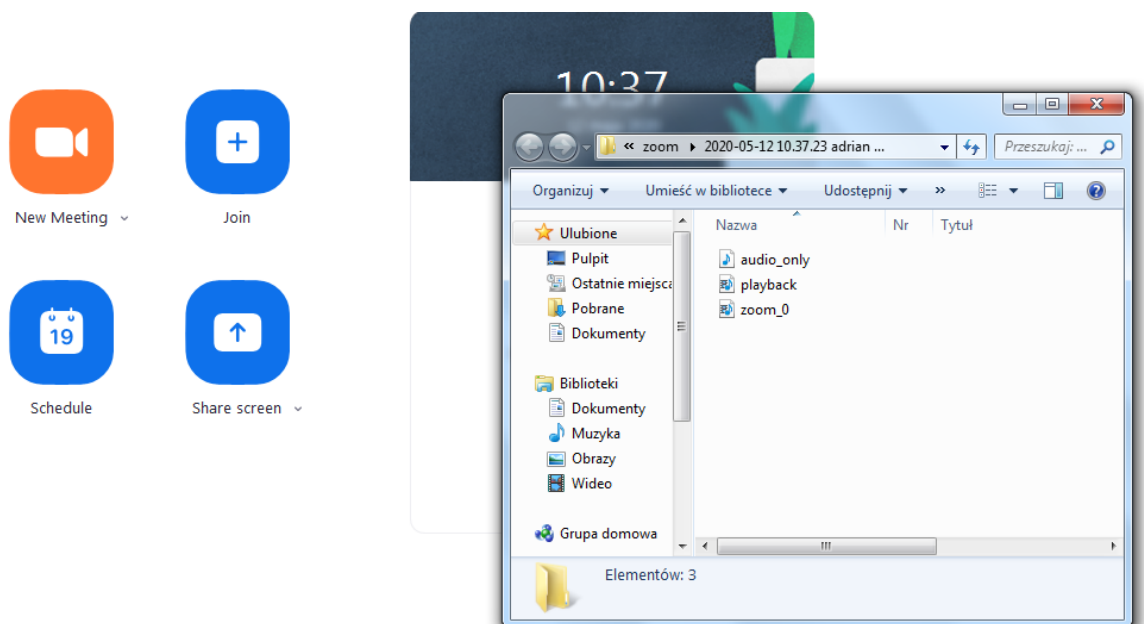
New Meeting

Join

19

Schedule

Share screen

10:37

« zoom ▸ 2020-05-12 10.37.23 adrian ...

Przeszukaj: ...

Organizuj ▾

Umieść w bibliotece ▾

Udostępnij ▾

»

Ulubione

Pulpit

Ostatnie miejsca

Pobrane

Dokumenty

Biblioteki

Dokumenty

Muzyka

Obrazy

Wideo

Grupa domowa

Nazwa

Nr

Tytuł

audio_only

playback

zoom_0

Elementów: 3